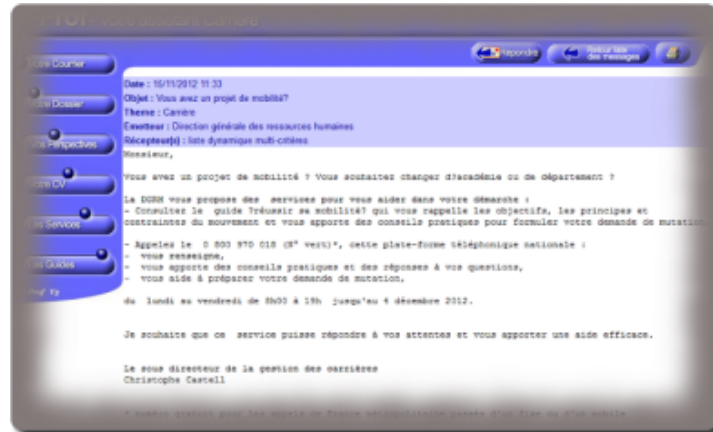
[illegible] - Votre assistant carrière

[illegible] Courrier

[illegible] Dossier

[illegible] Perspectives

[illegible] CV

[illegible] Services

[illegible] Guides

Répondre

Retour liste des messages

Date : 15/11/2012 11:33
Objet : Vous avez un projet de mobilité?
Thème : Carrière
Emetteur : Direction générale des ressources humaines
Récepteur(s) : liste dynamique multi-critères

Monsieur,

Vous avez un projet de mobilité ? Vous souhaitez changer d?académie ou de département ?

La DGRH vous propose des services pour vous aider dans votre démarche :
- Consulter le guide ?réussir sa mobilité? qui vous rappelle les objectifs, les principes et contraintes du mouvement et vous apporte des conseils pratiques pour formuler votre demande de mutation

- Appelez le 0 800 970 018 (N° vert)*, cette plate-forme téléphonique nationale :
- vous renseigne,
- vous apporte des conseils pratiques et des réponses à vos questions,
- vous aide à préparer votre demande de mutation,

du lundi au vendredi de 8h00 à 19h jusqu'au 4 décembre 2012.

Je souhaite que ce service puisse répondre à vos attentes et vous apporter une aide efficace.

Le sous directeur de la gestion des carrières
Christophe Castell

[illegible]